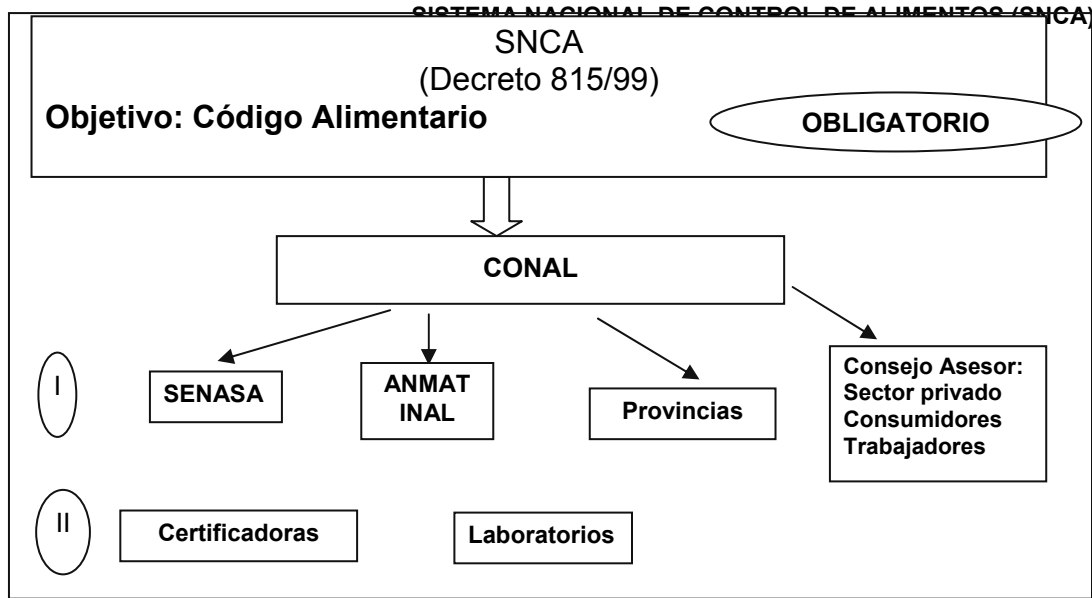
SISTEMA NACIONAL DE CONTROL DE ALIMENTOS (SNCA)

SNCA
(Decreto 815/99)

Objetivo: Código Alimentario

OBLIGATORIO

CONAL

I

SENASA

ANMAT
INAL

Provincias

Consejo Asesor:
Sector privado
Consumidores
Trabajadores

II

Certificadoras

Laboratorios